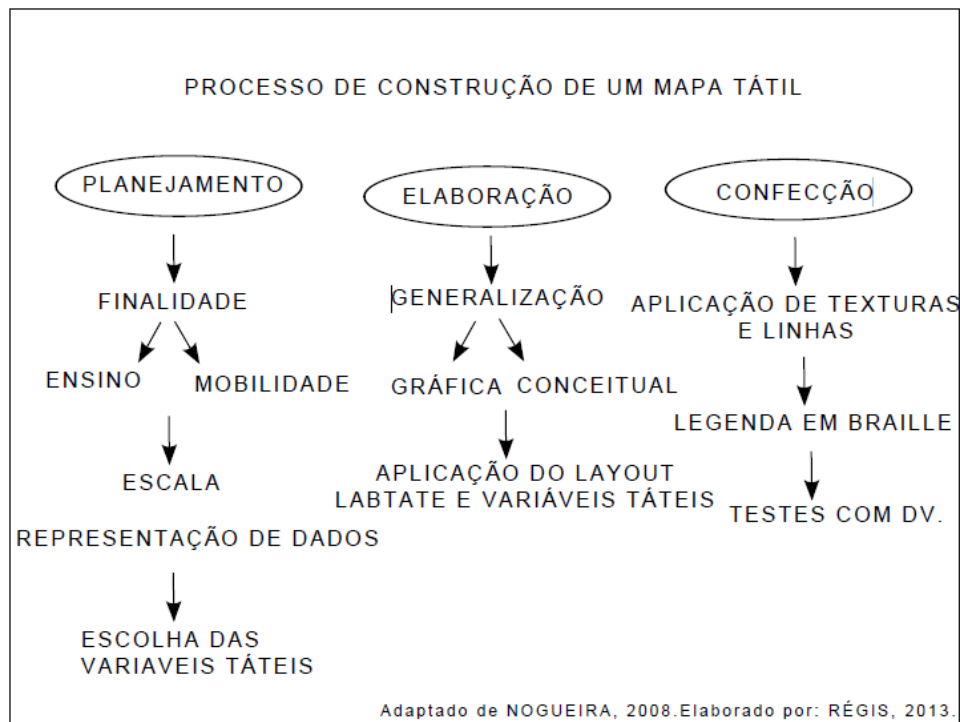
PROCESSO DE CONSTRUÇÃO DE UM MAPA TÁTIL

PLANEJAMENTO

FINALIDADE

ENSINO MOBILIDADE

ESCALA

REPRESENTAÇÃO DE DADOS

ESCOLHA DAS VARIAVEIS TÁTEIS

ELABORAÇÃO

GENERALIZAÇÃO

GRÁFICA CONCEITUAL

APLICAÇÃO DO LAYOUT LABTATE E VARIÁVEIS TÁTEIS

CONFECÇÃO

APLICAÇÃO DE TEXTURAS E LINHAS

LEGENDA EM BRAILLE

TESTES COM DV.

Adaptado de NOGUEIRA, 2008.Elaborado por: RÉGIS, 2013.